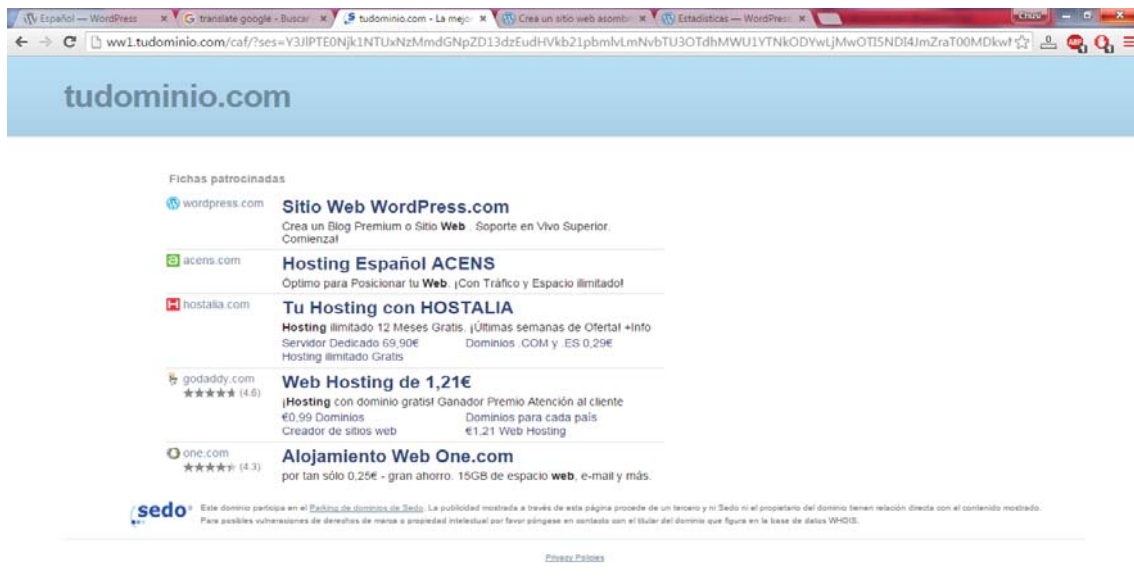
Español — WordPress × translate google - Buscar × tudominio.com - La mejor × Crea un sitio web asombr × Estadísticas — WordPress ×

ww1.tudominio.com/caf/?ses=Y3JlPTE0Njk1NTUxNzMmdGNpZD13dzEudHVkb21pbmlvLmNvbTU3OTdhMWU1YTNkODYwLjMwOTI5NDI4JmZraTO0MDkwM

tudominio.com

Fichas patrocinadas

wordpress.com

Sitio Web WordPress.com

Crea un Blog Premium o Sitio Web . Soporte en Vivo Superior. Comienza!

acens.com

Hosting Español ACENS

Óptimo para Posicionar tu Web. ¡Con Tráfico y Espacio ilimitado!

hostalia.com

Tu Hosting con HOSTALIA

Hosting ilimitado 12 Meses Gratis. ¡Últimas semanas de Oferta! +Info

Servidor Dedicado 69,90€ Dominios .COM y .ES 0,29€

Hosting ilimitado Gratis

godaddy.com (4.6)

Web Hosting de 1,21€

¡Hosting con dominio gratis! Ganador Premio Atención al cliente

€0,99 Dominios Dominios para cada país

Creador de sitios web €1,21 Web Hosting

one.com (4.3)

Alojamiento Web One.com

por tan sólo 0,25€ - gran ahorro. 15GB de espacio web, e-mail y más.

sedo

Este dominio participa en el Parking de dominios de Sedo. La publicidad mostrada a través de esta página procede de un tercero y ni Sedo ni el propietario del dominio tienen relación directa con el contenido mostrado. Para posibles vulneraciones de derechos de marca o propiedad intelectual por favor póngase en contacto con el titular del dominio que figura en la base de datos WHOIS.

Privacy Policies